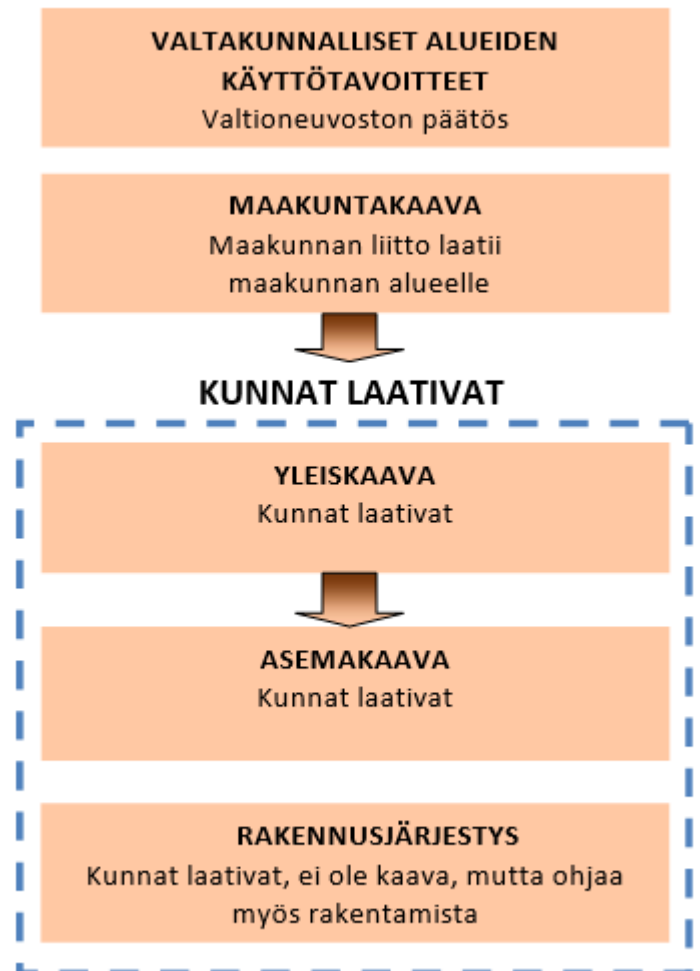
VALTAKUNNALLISET ALUEIDEN KÄYTTÖTAVOITTEET
Valtioneuvoston päätös

MAAKUNTAKAAVA
Maakunnan liitto laatii maakunnan alueelle

KUNNAT LAATIVAT

YLEISKAAVA
Kunnat laativat

ASEMAKAAVA
Kunnat laativat

RAKENNUSJÄRJESTYS
Kunnat laativat, ei ole kaava, mutta ohjaa myös rakentamista